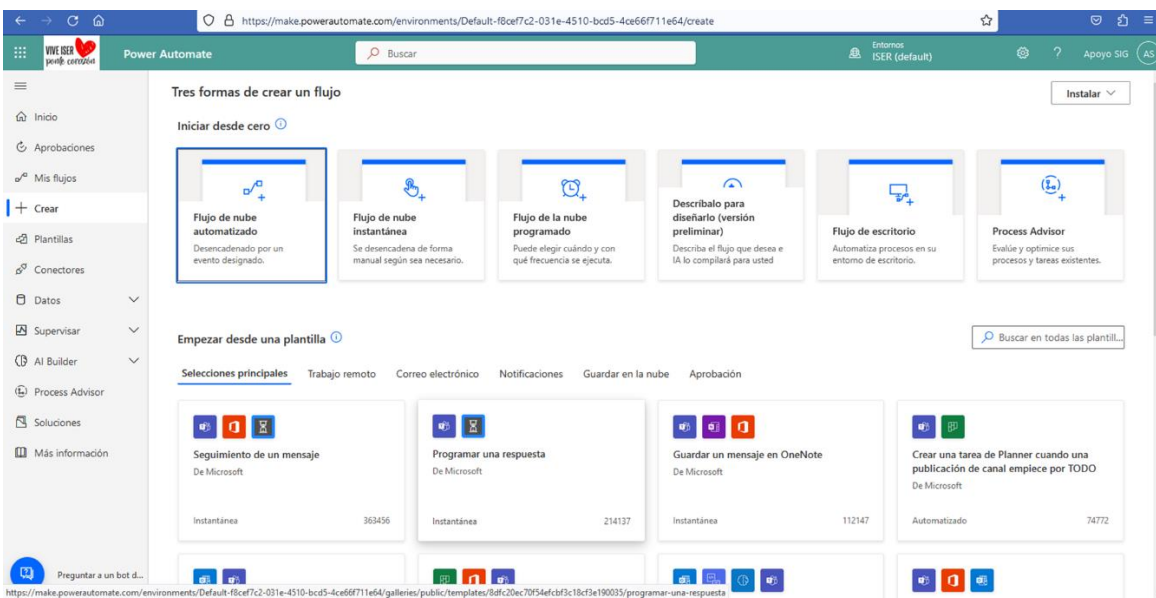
https://make.powerautomate.com/environments/Default-f8cef7c2-031e-4510-bcd5-4ce66f711e64/create

VIVE ISER pon le corazón

Power Automate

Buscar

Entornos
ISER (default)

Apoyo SIG

AS

Inicio
Aprobaciones
Mis flujos
Crear
Plantillas
Conectores
Datos
Supervisar
AI Builder
Process Advisor
Soluciones
Más información

Preguntar a un bot d...

Tres formas de crear un flujo

Instalar

Iniciar desde cero

Flujo de nube automatizado
Desencadenado por un evento designado.

Flujo de nube instantánea
Se desencadena de forma manual según sea necesario.

Flujo de la nube programado
Puede elegir cuándo y con qué frecuencia se ejecuta.

Descríbalo para diseñarlo (versión preliminar)
Describa el flujo que desea e IA lo compilará para usted

Flujo de escritorio
Automatiza procesos en su entorno de escritorio.

Process Advisor
Evalúe y optimice sus procesos y tareas existentes.

Empezar desde una plantilla

Buscar en todas las plantill...

Selecciones principales
Trabajo remoto
Correo electrónico
Notificaciones
Guardar en la nube
Aprobación

Seguimiento de un mensaje
De Microsoft
Instantánea 363456

Programar una respuesta
De Microsoft
Instantánea 214137

Guardar un mensaje en OneNote
De Microsoft
Instantánea 112147

Crear una tarea de Planner cuando una publicación de canal empiece por TODO
De Microsoft
Automatizado 74772

https://make.powerautomate.com/environments/Default-f8cef7c2-031e-4510-bcd5-4ce66f711e64/galleries/public/templates/8dfc20ec70f54efcbf3c18cf3e190035/programar-una-respuesta